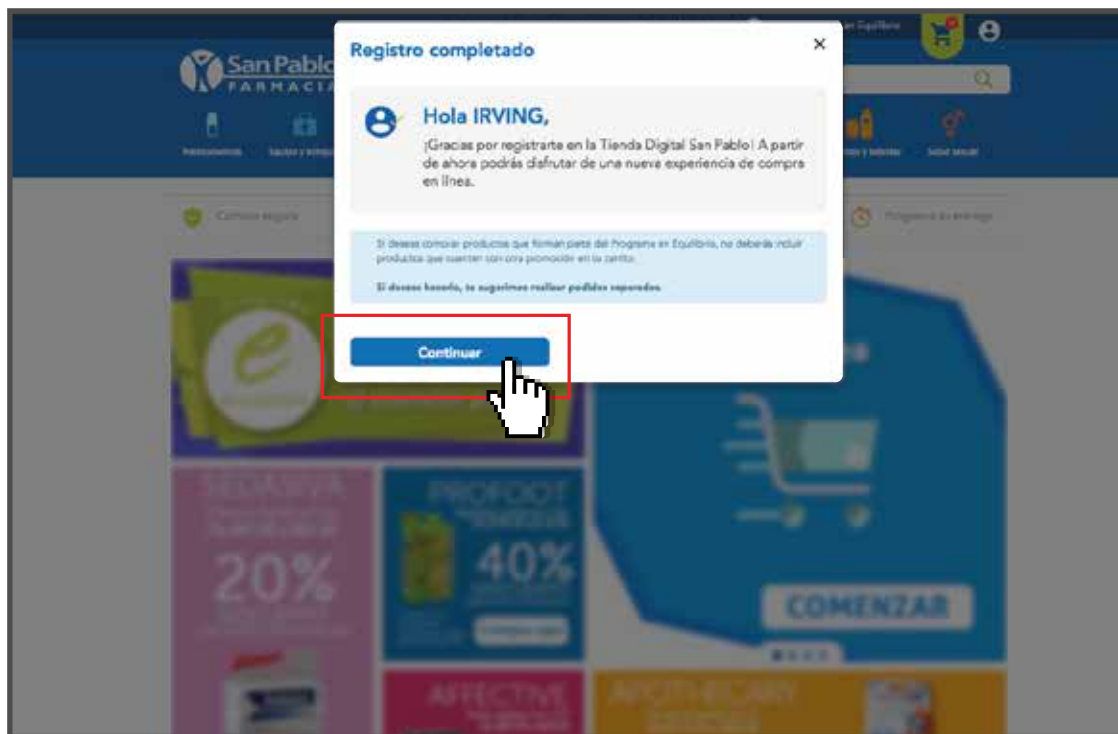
San Pablo
FARMACIA

Registro completado

×

Hola IRVING,

¡Gracias por registrarte en la Tienda Digital San Pablo! A partir de ahora podrás disfrutar de una nueva experiencia de compra en línea.

Si deseas comprar productos que forman parte del Programa en Equilibrio, no deberás incluir productos que cuenten con otra promoción en tu carrito.

Si deseas hacerlo, te sugerimos realizar pedidos separados.

Continuar

SEDASIVA
20%

PROFOOT
40%

COMENZAR

AFFECTIVE

APOTHECARY